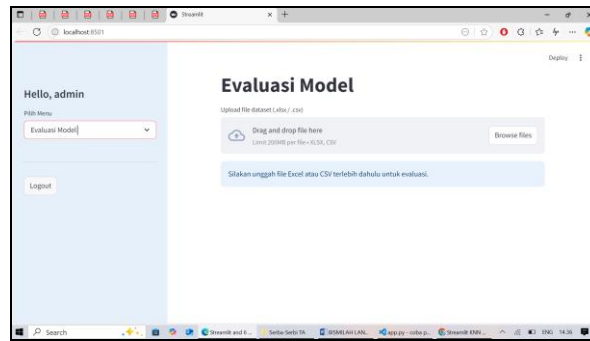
Streamlit

localhost:8501

Deploy

Hello, admin

Pilih Menu

Evaluasi Model

Logout

Evaluasi Model

Upload file dataset (.xlsx / .csv)

Drag and drop file here

Limit 200MB per file • XLSX, CSV

Browse files

Silakan unggah file Excel atau CSV terlebih dahulu untuk evaluasi.

Search

Streamlit and 6...

Serba-Serbi TA

BISMILLAH LAN...

app.py - coba p...

Streamlit KNN...

ENG 14.36